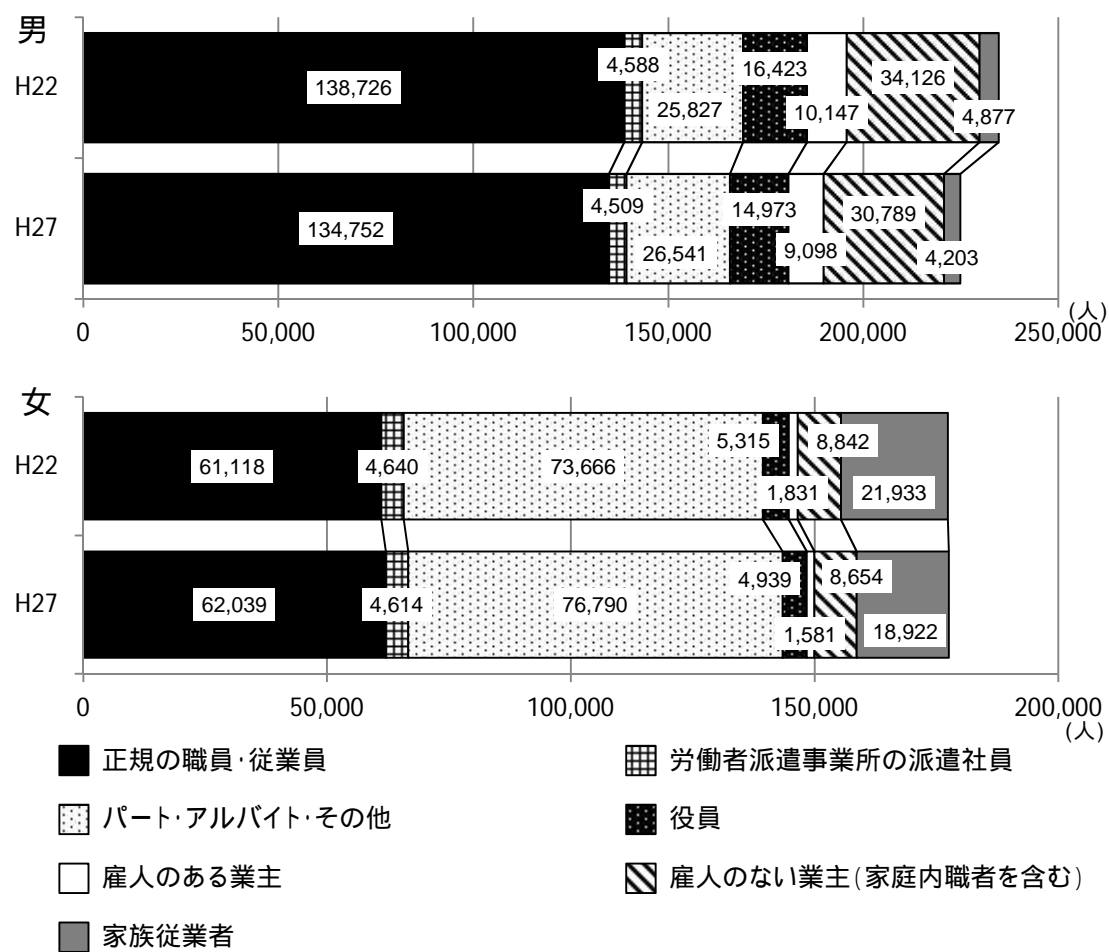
男

H22
138,726
4,588
25,827
16,423
10,147
34,126
4,877

H27
134,752
4,509
26,541
14,973
9,098
30,789
4,203

0
50,000
100,000
150,000
200,000
250,000
(人)

女

H22
61,118
4,640
73,666
5,315
1,831
8,842
21,933

H27
62,039
4,614
76,790
4,939
1,581
8,654
18,922

0
50,000
100,000
150,000
200,000
(人)

正規の職員･従業員
労働者派遣事業所の派遣社員
パート･アルバイト･その他
役員
雇人のある業主
雇人のない業主(家庭内職者を含む)
家族従業者